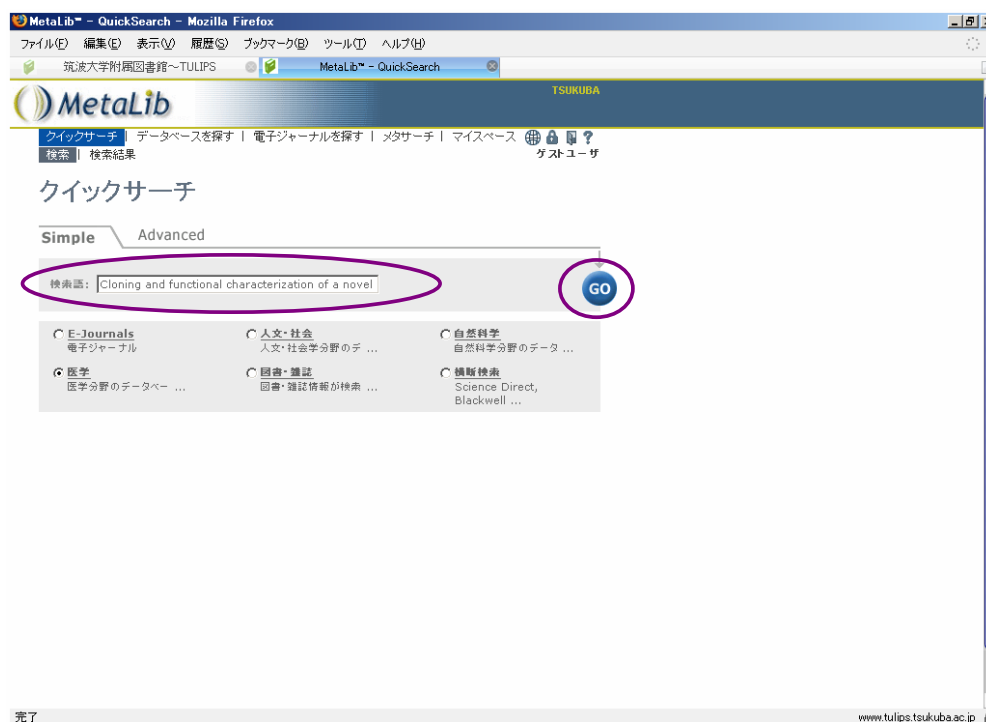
MetaLib™ - QuickSearch - Mozilla Firefox

ファイル(F) 編集(E) 表示(V) 履歴(S) ブックマーク(B) ツール(T) ヘルプ(H)

筑波大学附属図書館～TULIPS

MetaLib™ - QuickSearch

MetaLib

TSUKUBA

クイックサーチ | データベースを探す | 電子ジャーナルを探す | メタサーチ | マイスペース

検索 | 検索結果

ゲストユーザ

クイックサーチ

Simple Advanced

検索語: Cloning and functional characterization of a novel

GO

E-Journals
電子ジャーナル

人文・社会
人文・社会学分野のデ ...

自然科学
自然科学分野のデータ ...

医学
医学分野のデータベー ...

図書・雑誌
図書・雑誌情報が検索 ...

横断検索
Science Direct, Blackwell ...

完了

www.tulips.tsukuba.ac.jp